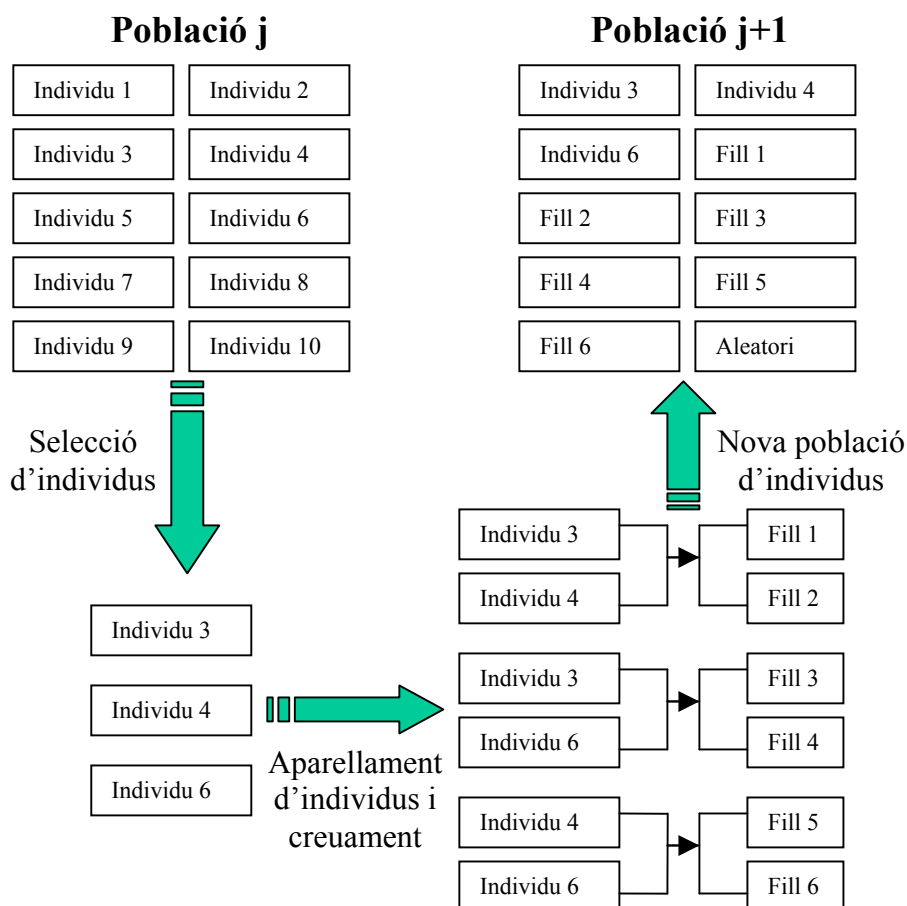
Població j

| Individu 1 | Individu 2 |
|---|---|
| Individu 3 | Individu 4 |
| Individu 5 | Individu 6 |
| Individu 7 | Individu 8 |
| Individu 9 | Individu 10 |

Població j+1

| Individu 3 | Individu 4 |
|---|---|
| Individu 6 | Fill 1 |
| Fill 2 | Fill 3 |
| Fill 4 | Fill 5 |
| Fill 6 | Aleatori |

Selecció d'individus

Nova població d'individus

Individu 3

Individu 4

Individu 6

Aparellament d'individus i creuament

Individu 3
Individu 4
Fill 1
Fill 2

Individu 3
Individu 6
Fill 3
Fill 4

Individu 4
Individu 6
Fill 5
Fill 6